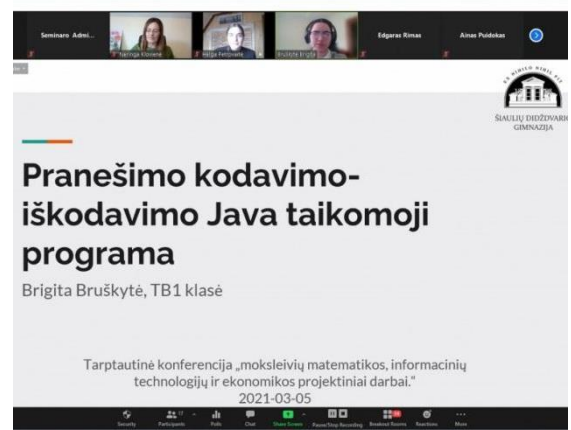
Seminaro Admi...

Narlinga Kiznienė

Helga Petpraitė

Brušktytė Brigita

Edgaras Rimas

Ainas Puidokas

ŠIAULIŲ DIDŽDVARIO GIMNAZIJA

Pranešimo kodavimo-iškodavimo Java taikomoji programa

Brigita Bruškytė, TB1 klasė

Tarptautinė konferencija „moksleivių matematikos, informacinių technologijų ir ekonomikos projektiniai darbai."
2021-03-05

Security Participants Polls Chat Share Screen Pause/Stop Recording Breakout Rooms Reactions More